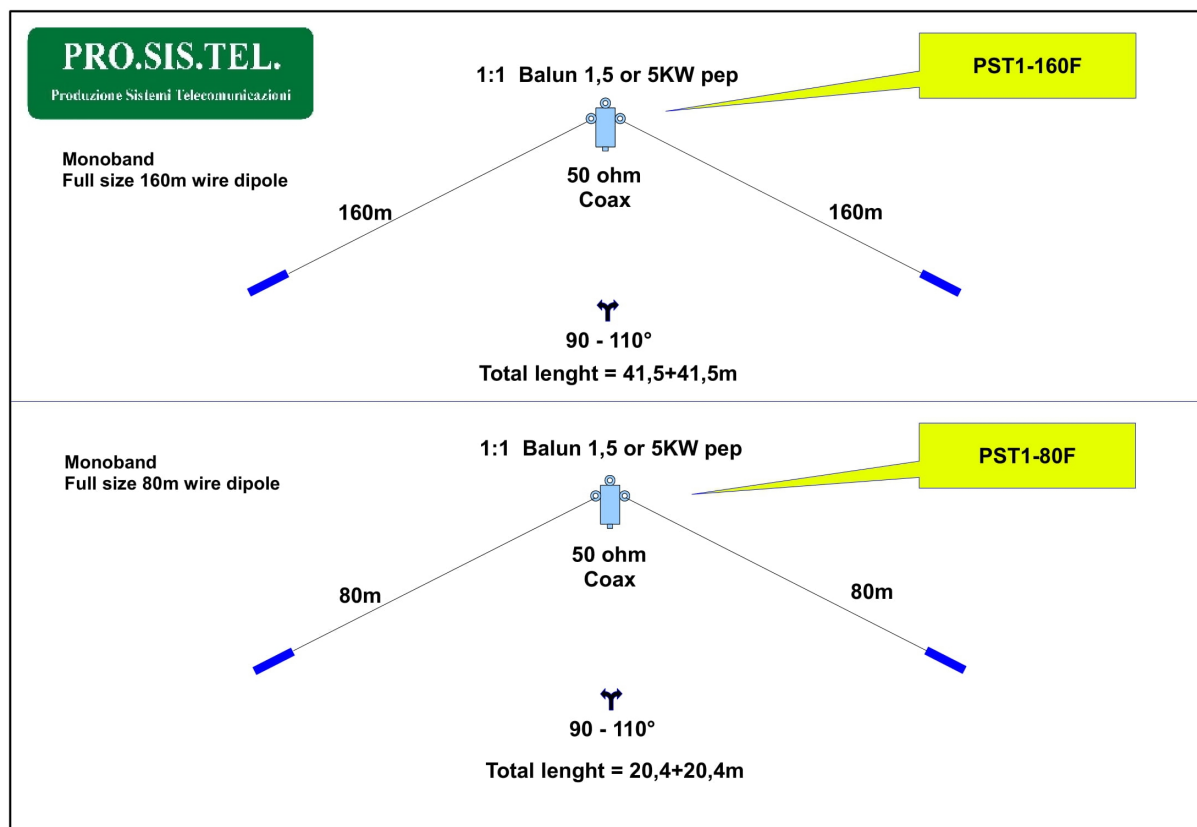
PRO.SIS.TEL.
Produzione Sistemi Telecomunicazioni

1:1 Balun 1,5 or 5KW pep

PST1-160F

Monoband
Full size 160m wire dipole

50 ohm
Coax

160m

160m

90 - 110°

Total lenght = 41,5+41,5m

1:1 Balun 1,5 or 5KW pep

PST1-80F

Monoband
Full size 80m wire dipole

50 ohm
Coax

80m

80m

90 - 110°

Total lenght = 20,4+20,4m